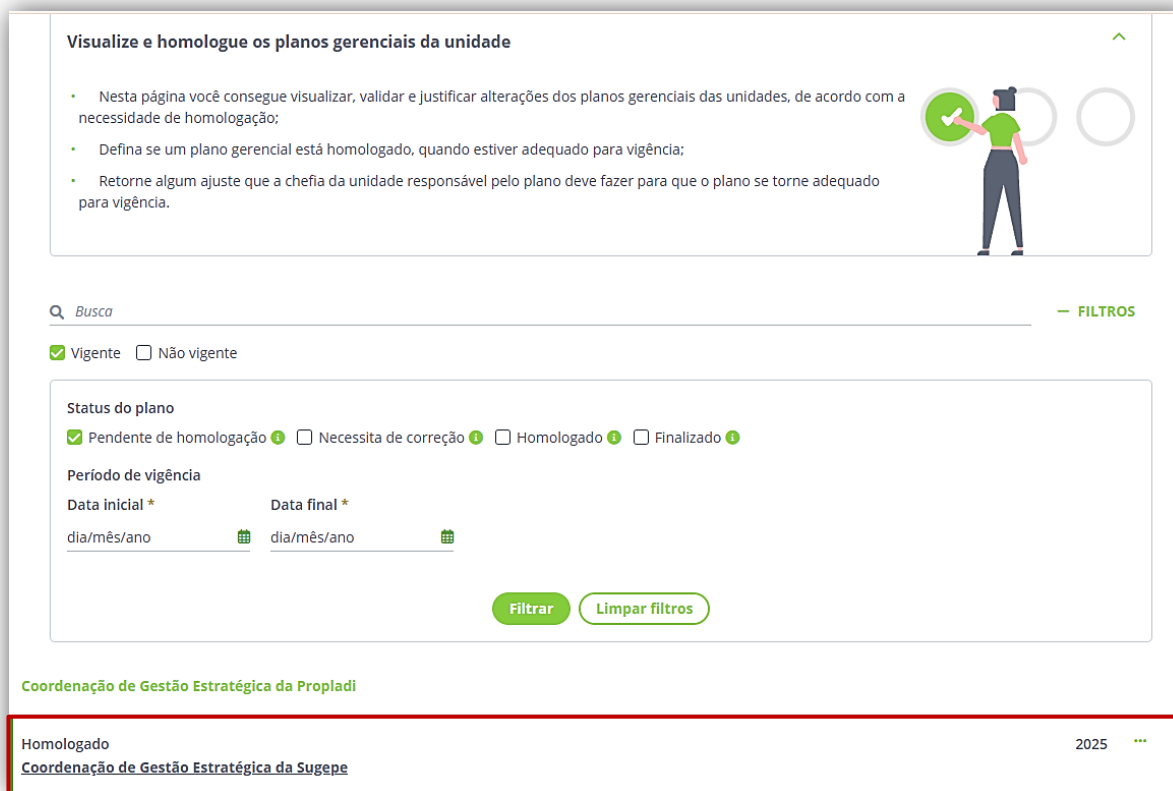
Visualize e homologue os planos gerenciais da unidade

- Nesta página você consegue visualizar, validar e justificar alterações dos planos gerenciais das unidades, de acordo com a necessidade de homologação;
- Defina se um plano gerencial está homologado, quando estiver adequado para vigência;
- Retorne algum ajuste que a chefia da unidade responsável pelo plano deve fazer para que o plano se torne adequado para vigência.

Busca

— FILTROS

Vigente Não vigente

Status do plano

Pendente de homologação Necessita de correção Homologado Finalizado

Período de vigência

Data inicial *

dia/mês/ano

Data final *

dia/mês/ano

Filtrar Limpar filtros

Coordenação de Gestão Estratégica da Propladi

Homologado

2025

Coordenação de Gestão Estratégica da Sugepe